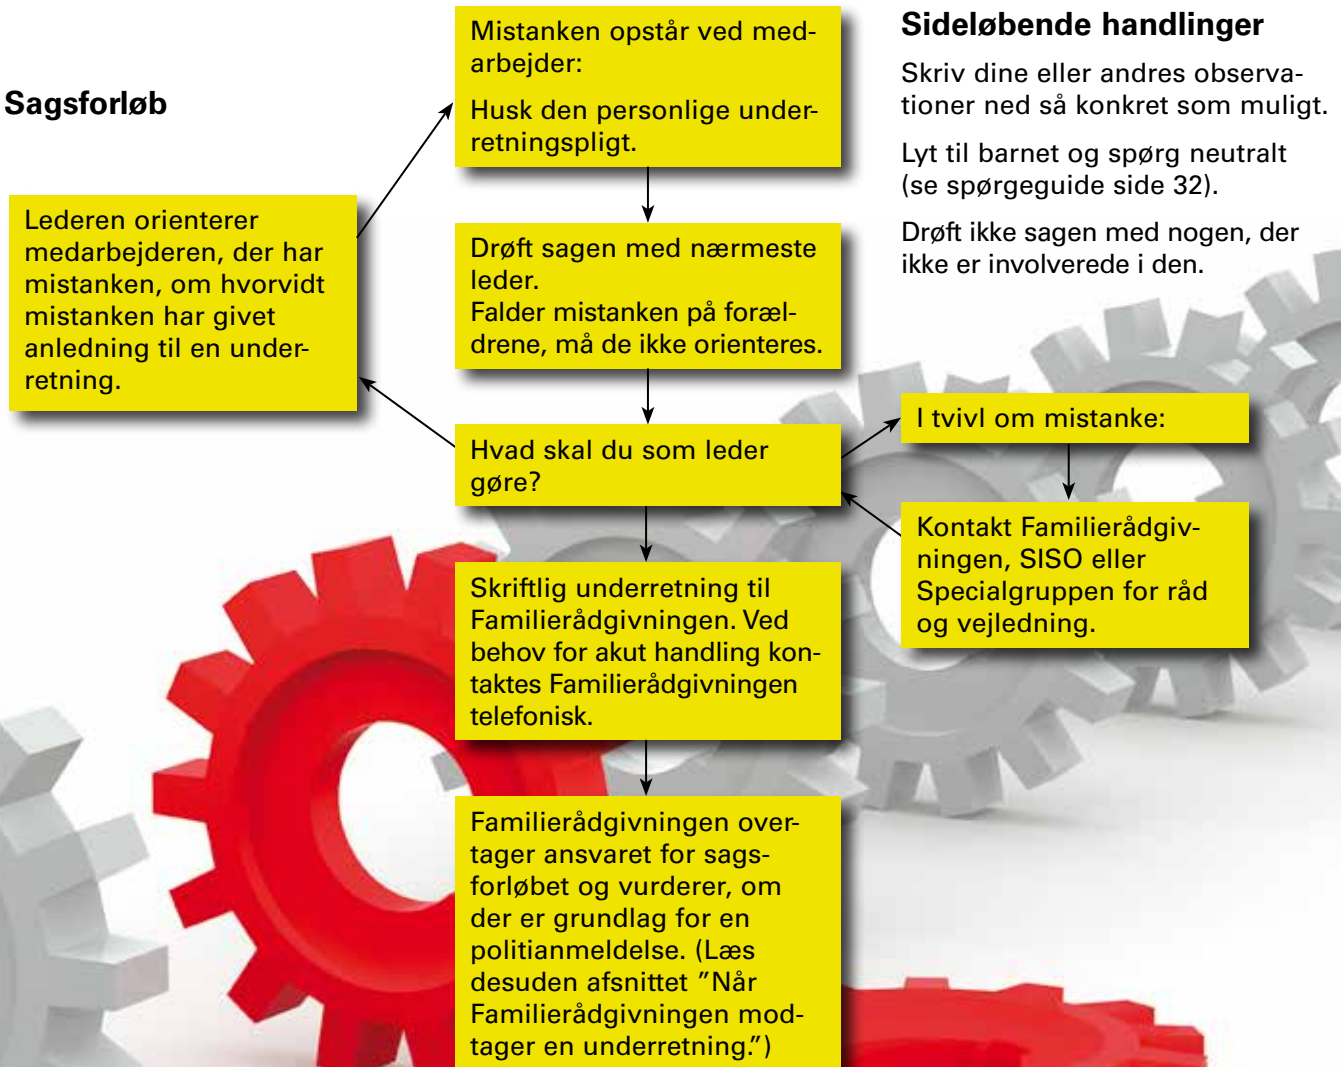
Sagsforløb

Mistanken opstår ved medarbejder:

Husk den personlige underretningspligt.

Drøft sagen med nærmeste leder.
Falder mistanken på forældrene, må de ikke orienteres.

Hvad skal du som leder gøre?

Lederen orienterer medarbejderen, der har mistanken, om hvorvidt mistanken har givet anledning til en underretning.

Skriftlig underretning til Familierådgivningen. Ved behov for akut handling kontaktes Familierådgivningen telefonisk.

Familierådgivningen overtager ansvaret for sagsforløbet og vurderer, om der er grundlag for en politianmeldelse. (Læs desuden afsnittet "Når Familierådgivningen modtager en underretning.")

Sideløbende handlinger

Skriv dine eller andres observationer ned så konkret som muligt.

Lyt til barnet og spørg neutralt (se spørgeguide side 32).

Drøft ikke sagen med nogen, der ikke er involverede i den.

I tvivl om mistanke:

Kontakt Familierådgivningen, SISO eller Specialgruppen for råd og vejledning.